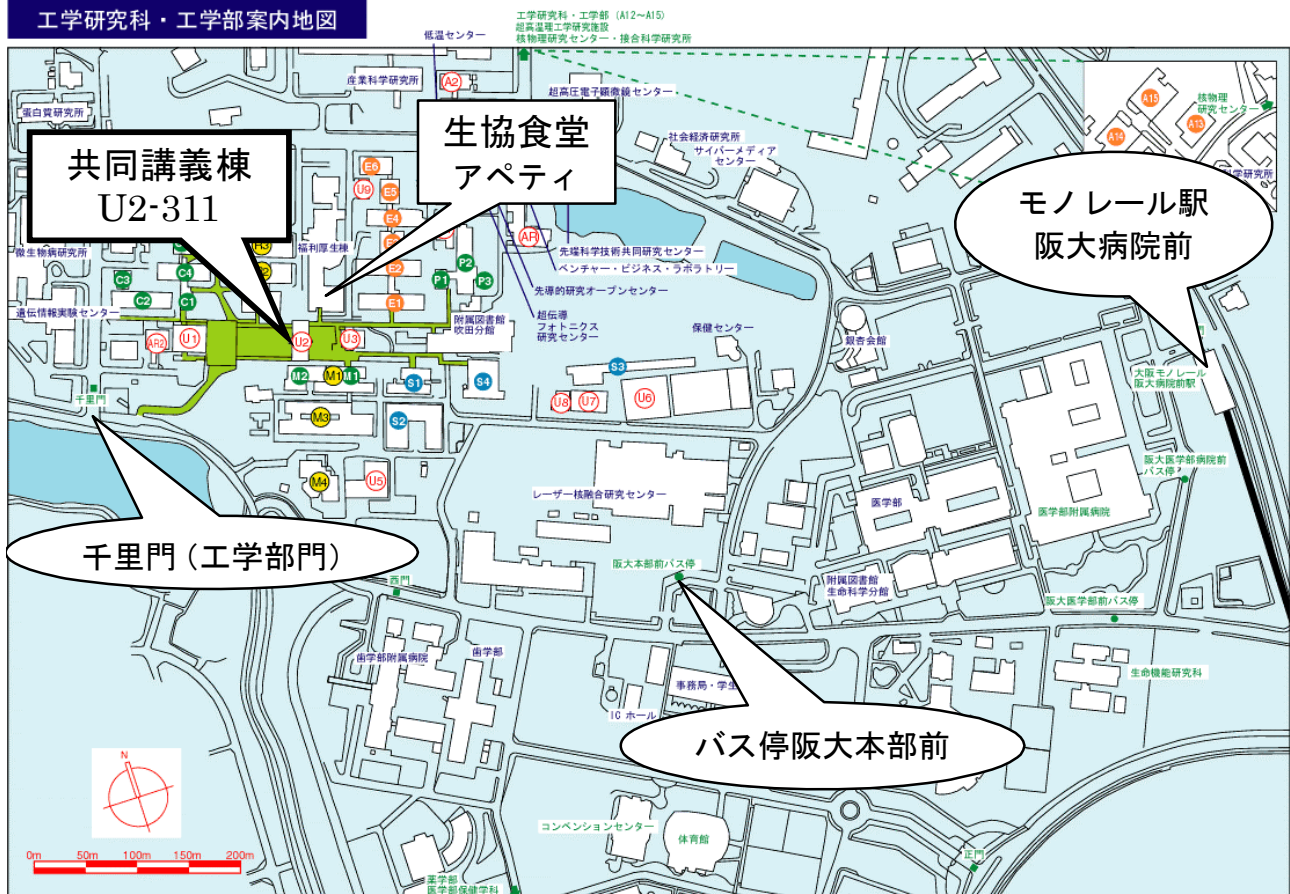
工学研究科・工学部案内地図

低温センター
工学研究科・工学部（A12～A15）
超高温理工学研究施設
核物理研究センター・接合科学研究所

産業科学研究所
A2
超高圧電子顕微鏡センター

蛋白質研究所

共同講義棟
U2-311

生協食堂
アペティ

社会経済研究所
サイバーメディアセンター

A15
核物理研究センター
A14
A13
科学研究所

E6
U9
E5
E4
福利厚生棟
R3
微生物病研究所
C3
C4
C2
C1
E2
E1
P1
P2
P3
AR
先端科学技術共同研究センター
ベンチャー・ビジネス・ラボラトリー
先導的研究オープンセンター

モノレール駅
阪大病院前

遺伝情報実験センター
AR2
U1
U2
U3
附属図書館吹田分館
超伝導フォトニクス研究センター
保健センター
銀杏会館

M2
M1
M1
S1
S4
S3
大阪モノレール阪大病院前駅
千里門
U8
U7
U6
M3
S2

阪大医学部病院前バス停
M4
U5
レーザー核融合研究センター
医学部
医学部附属病院

千里門（工学部門）

阪大本部前バス停
西門
附属図書館生命科学分館
阪大医学部前バス停
歯学部附属病院
歯学部
生命機能研究科
事務局・学生
IC ホール
バス停阪大本部前

N
コンベンションセンター
体育館
0m 50m 100m 150m 200m
正門
薬学部
医学部保健学科